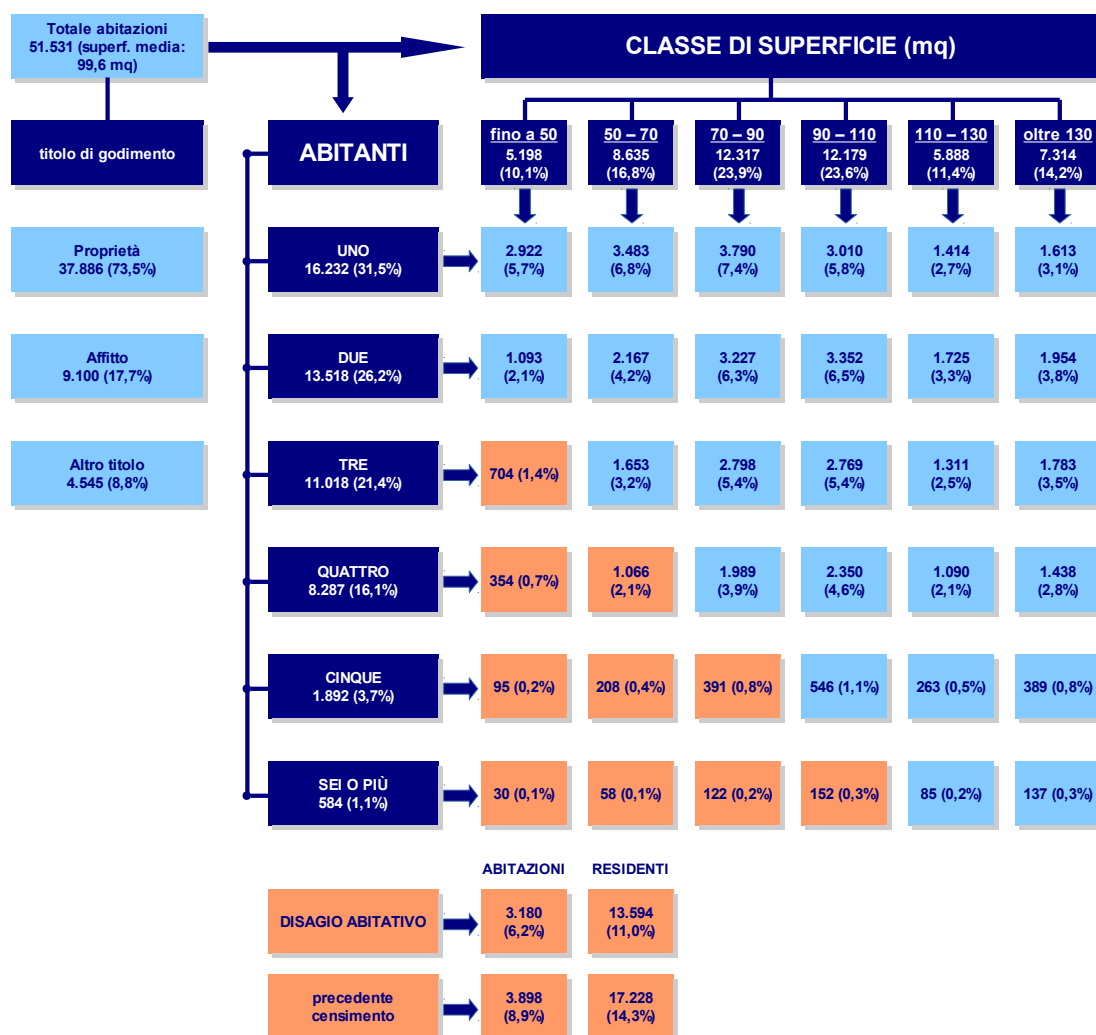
Totale abitazioni 51.531 (superf. media: 99,6 mq)

CLASSE DI SUPERFICIE (mq)

titolo di godimento

ABITANTI

| | fino a 50 5.198 (10,1%) | 50 – 70 8.635 (16,8%) | 70 – 90 12.317 (23,9%) | 90 – 110 12.179 (23,6%) | 110 – 130 5.888 (11,4%) | oltre 130 7.314 (14,2%) |
|---|---|---|---|---|---|---|
| UNO 16.232 (31,5%) | 2.922 (5,7%) | 3.483 (6,8%) | 3.790 (7,4%) | 3.010 (5,8%) | 1.414 (2,7%) | 1.613 (3,1%) |
| DUE 13.518 (26,2%) | 1.093 (2,1%) | 2.167 (4,2%) | 3.227 (6,3%) | 3.352 (6,5%) | 1.725 (3,3%) | 1.954 (3,8%) |
| TRE 11.018 (21,4%) | 704 (1,4%) | 1.653 (3,2%) | 2.798 (5,4%) | 2.769 (5,4%) | 1.311 (2,5%) | 1.783 (3,5%) |
| QUATTRO 8.287 (16,1%) | 354 (0,7%) | 1.066 (2,1%) | 1.989 (3,9%) | 2.350 (4,6%) | 1.090 (2,1%) | 1.438 (2,8%) |
| CINQUE 1.892 (3,7%) | 95 (0,2%) | 208 (0,4%) | 391 (0,8%) | 546 (1,1%) | 263 (0,5%) | 389 (0,8%) |
| SEI O PIÙ 584 (1,1%) | 30 (0,1%) | 58 (0,1%) | 122 (0,2%) | 152 (0,3%) | 85 (0,2%) | 137 (0,3%) |

Proprietà 37.886 (73,5%)

Affitto 9.100 (17,7%)

Altro titolo 4.545 (8,8%)

| | ABITAZIONI | RESIDENTI |
|---|---|---|
| DISAGIO ABITATIVO | 3.180 (6,2%) | 13.594 (11,0%) |
| precedente censimento | 3.898 (8,9%) | 17.228 (14,3%) |